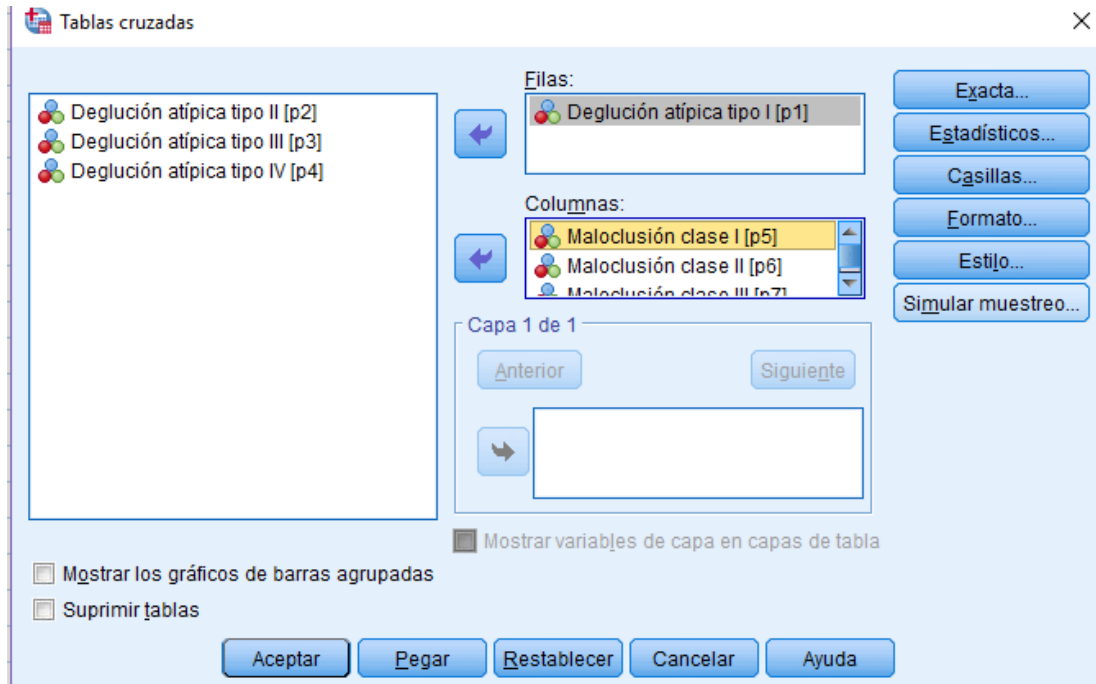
Tablas cruzadas

Deglución atípica tipo II [p2]
Deglución atípica tipo III [p3]
Deglución atípica tipo IV [p4]

Filas:
Deglución atípica tipo I [p1]

Columnas:
Maloclusión clase I [p5]
Maloclusión clase II [p6]
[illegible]

Capa 1 de 1
Anterior
Siguiente

Mostrar variables de capa en capas de tabla

Exacta...
Estadísticos...
Casillas...
Formato...
Estilo...
Simular muestreo...

Mostrar los gráficos de barras agrupadas
Suprimir tablas

Aceptar
Pegar
Restablecer
Cancelar
Ayuda